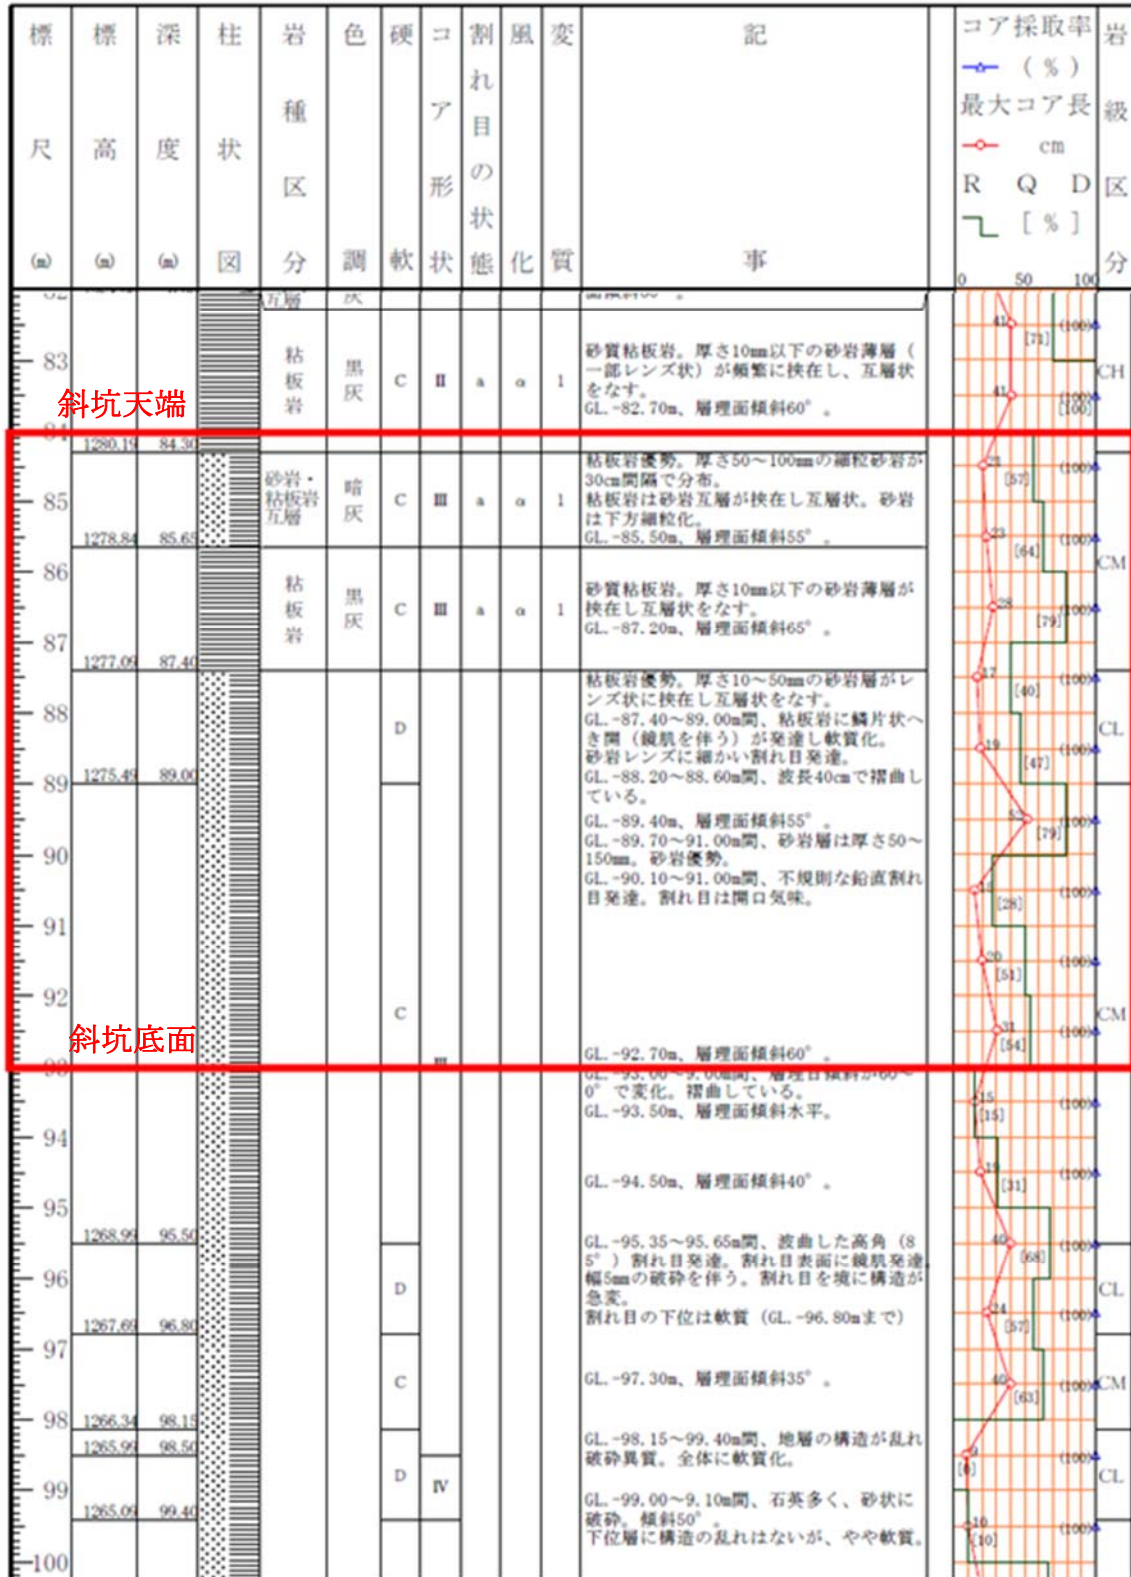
| 標尺 (m) | 標高 (m) | 深度 (m) | 柱状図 | 岩種区分 | 色調 | 硬軟 | コア形状 | 割れ目の状態 | 風化 | 変質 | 記事 | コア採取率 (%) 最大コア長 cm RQD [%] | 岩級区分 |
|---|---|---|---|---|---|---|---|---|---|---|---|---|---|
| 83 | | | | 粘板岩 | 黒灰 | C | II | a | α | 1 | 砂質粘板岩。厚さ10mm以下の砂岩薄層(一部レンズ状)が頻繁に挟在し、互層状をなす。GL.-82.70m、層理面傾斜60°。 | 41 [71] (100) 41 [100] (100) | CH |
| 85 | 1280.19 / 1278.84 | 84.30 / 85.65 | | 砂岩・粘板岩互層 | 暗灰 | C | III | a | α | 1 | 粘板岩優勢。厚さ50〜100mmの細粒砂岩が30cm間隔で分布。粘板岩は砂岩互層が挟在し互層状。砂岩は下方細粒化。GL.-85.50m、層理面傾斜55°。 | 21 [57] (100) 23 [64] (100) | CM |
| 86–87 | 1277.09 | 87.40 | | 粘板岩 | 黒灰 | C | III | a | α | 1 | 砂質粘板岩。厚さ10mm以下の砂岩薄層が挟在し互層状をなす。GL.-87.20m、層理面傾斜65°。 | 28 [79] (100) | |
| 88–89 | 1275.49 | 89.00 | | | | D | | | | | 粘板岩優勢。厚さ10〜50mmの砂岩層がレンズ状に挟在し互層状をなす。GL.-87.40〜89.00m間、粘板岩に鱗片状へき開(鏡肌を伴う)が発達し軟質化。砂岩レンズに細かい割れ目発達。GL.-88.20〜88.60m間、波長40cmで褶曲している。 | 17 [40] (100) 19 [47] (100) | CL |
| 90–92 | | | | | | C | III | | | | GL.-89.40m、層理面傾斜55°。GL.-89.70〜91.00m間、砂岩層は厚さ50〜150mm。砂岩優勢。GL.-90.10〜91.00m間、不規則な鉛直割れ目発達。割れ目は開口気味。GL.-92.70m、層理面傾斜60°。 | 53 [79] (100) 14 [28] (100) 20 [51] (100) 31 [54] (100) | CM |
| 93–95 | 1268.99 | 95.50 | | | | | | | | | GL.-93.00〜9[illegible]間、層理面傾斜が60〜0°で変化。褶曲している。GL.-93.50m、層理面傾斜水平。GL.-94.50m、層理面傾斜40°。 | 15 [15] (100) 19 [31] (100) | |
| 96 | 1267.69 | 96.80 | | | | D | | | | | GL.-95.35〜95.65m間、波曲した高角(85°)割れ目発達。割れ目表面に鏡肌発達。幅5mmの破砕を伴う。割れ目を境に構造が急変。割れ目の下位は軟質(GL.-96.80mまで) | 40 [68] (100) 24 [57] (100) | CL |
| 97 | 1266.34 | 98.15 | | | | C | | | | | GL.-97.30m、層理面傾斜35°。 | 40 [63] (100) | CM |
| 98–100 | 1265.99 / 1265.09 | 98.50 / 99.40 | | | | D | IV | | | | GL.-98.15〜99.40m間、地層の構造が乱れ破砕質。全体に軟質化。GL.-99.00〜9.10m間、石英多く、砂状に破砕。傾斜50°。下位層に構造の乱れはないが、やや軟質。 | 9 [6] (100) 10 [10] (100) | CL |

斜坑天端

斜坑底面

0 50 100